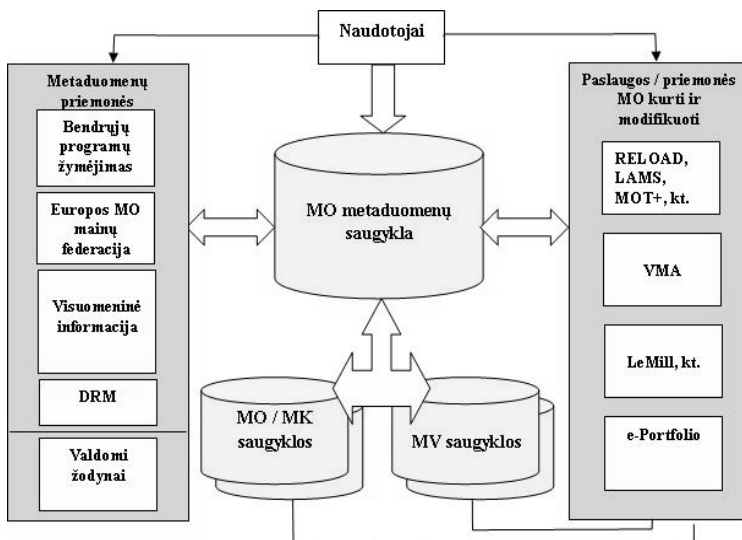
Naudotojai

Metaduomenų priemonės

Bendrųjų programų žymėjimas

Europos MO mainų federacija

Visuomeninė informacija

DRM

Valdomi žodynai

MO metaduomenų saugykla

MO / MK saugyklos

MV saugyklos

Paslaugos / priemonės MO kurti ir modifikuoti

RELOAD, LAMS, MOT+, kt.

VMA

LeMill, kt.

e-Portfolio